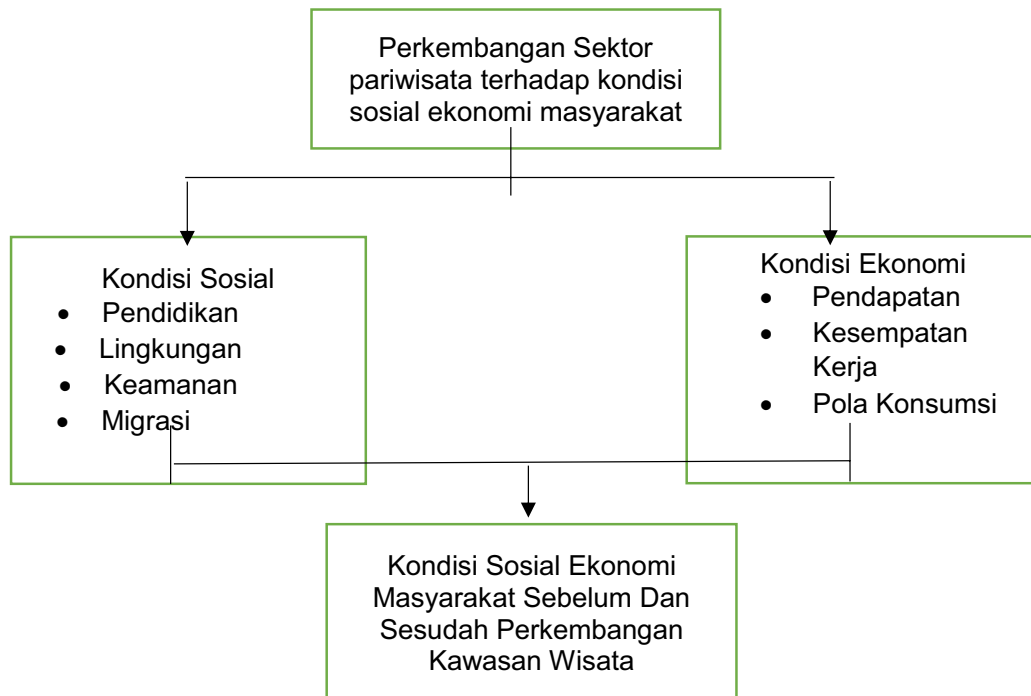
Perkembangan Sektor pariwisata terhadap kondisi sosial ekonomi masyarakat

Kondisi Sosial
- Pendidikan
- Lingkungan
- Keamanan
- Migrasi

Kondisi Ekonomi
- Pendapatan
- Kesempatan Kerja
- Pola Konsumsi

Kondisi Sosial Ekonomi Masyarakat Sebelum Dan Sesudah Perkembangan Kawasan Wisata